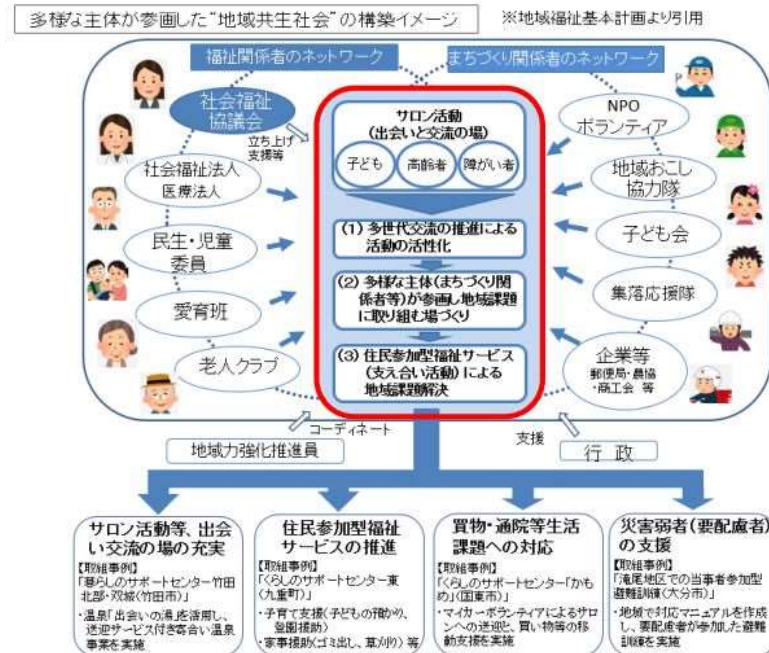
多様な主体が参画した"地域共生社会"の構築イメージ

※地域福祉基本計画より引用

福祉関係者のネットワーク

まちづくり関係者のネットワーク

社会福祉協議会

立ち上げ支援等

社会福祉法人 医療法人

民生・児童委員

愛育班

老人クラブ

サロン活動（出会いと交流の場）

子ども

高齢者

障がい者

(1) 多世代交流の推進による活動の活性化

(2) 多様な主体（まちづくり関係者等）が参画し地域課題に取り組む場づくり

(3) 住民参加型福祉サービス（支え合い活動）による地域課題解決

NPO ボランティア

地域おこし協力隊

子ども会

集落応援隊

企業等 郵便局・農協・商工会 等

コーディネート

支援

地域力強化推進員

行政

サロン活動等、出会い交流の場の充実
【取組事例】
「暮らしのサポートセンター竹田北部・戸次（竹田市）」
・温泉「出会いの湯」を活用し、送迎サービス付き寄合い温泉事業を実施

住民参加型福祉サービスの推進
【取組事例】
「くらしのサポートセンター東（九重町）」
・子育て支援（子どもの預かり、登園援助）
・家事援助（ゴミ出し、草刈り）等

買物・通院等生活課題への対応
【取組事例】
「くらしのサポートセンター「かもめ」（国東市）」
・マイカーボランティアによるサロンへの送迎や、買い物等の移動支援を実施

災害弱者（要配慮者）の支援
【取組事例】
「滝尾地区での当事者参加型避難訓練（大分市）」
・地域で対応マニュアルを作成し、要配慮者が参加した避難訓練を実施